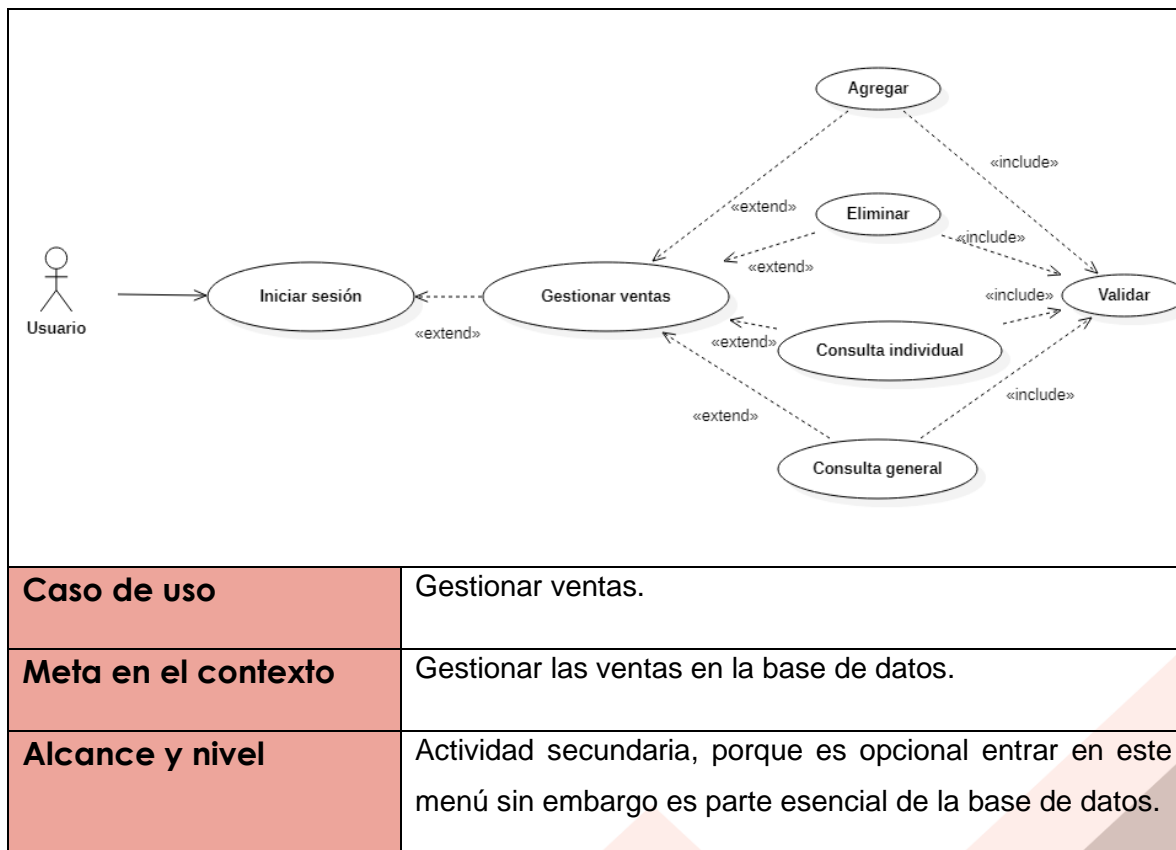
Agregar

«include»

«extend»

Eliminar

«include»

«extend»

Usuario

Iniciar sesión

Gestionar ventas

«include»

Validar

«extend»

«extend»

Consulta individual

«include»

«extend»

Consulta general

| Caso de uso | Gestionar ventas. |
|---|---|
| Meta en el contexto | Gestionar las ventas en la base de datos. |
| Alcance y nivel | Actividad secundaria, porque es opcional entrar en este menú sin embargo es parte esencial de la base de datos. |